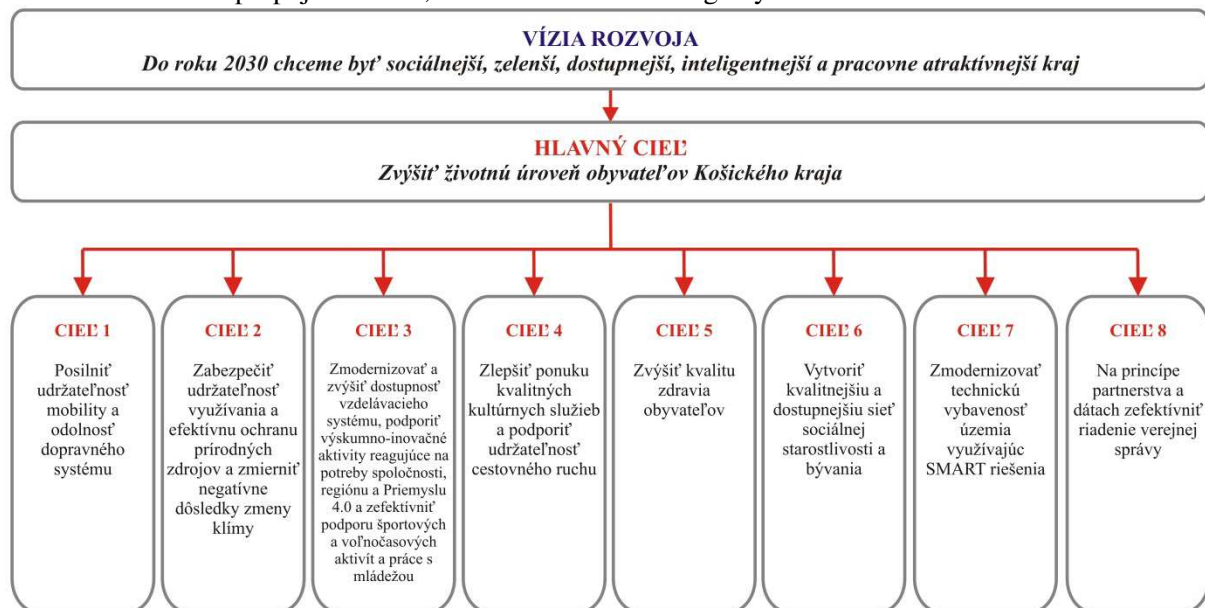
VÍZIA ROZVOJA
Do roku 2030 chceme byť sociálnejší, zelenší, dostupnejší, inteligentnejší a pracovne atraktívnejší kraj

HLAVNÝ CIEĽ
Zvýšiť životnú úroveň obyvateľov Košického kraja

CIEĽ 1
Posilniť udržateľnosť mobility a odolnosť dopravného systému

CIEĽ 2
Zabezpečiť udržateľnosť využívania a efektívnu ochranu prírodných zdrojov a zmierniť negatívne dôsledky zmeny klímy

CIEĽ 3
Zmodernizovať a zvýšiť dostupnosť vzdelávacieho systému, podporiť výskumno-inovačné aktivity reagujúce na potreby spoločnosti, regiónu a Priemyslu 4.0 a zefektívniť podporu športových a voľnočasových aktivít a práce s mládežou

CIEĽ 4
Zlepšiť ponuku kvalitných kultúrnych služieb a podporiť udržateľnosť cestovného ruchu

CIEĽ 5
Zvýšiť kvalitu zdravia obyvateľov

CIEĽ 6
Vytvoriť kvalitnejšiu a dostupnejšiu sieť sociálnej starostlivosti a bývania

CIEĽ 7
Zmodernizovať technickú vybavenosť územia využívajúc SMART riešenia

CIEĽ 8
Na princípe partnerstva a dátach zefektívniť riadenie verejnej správy